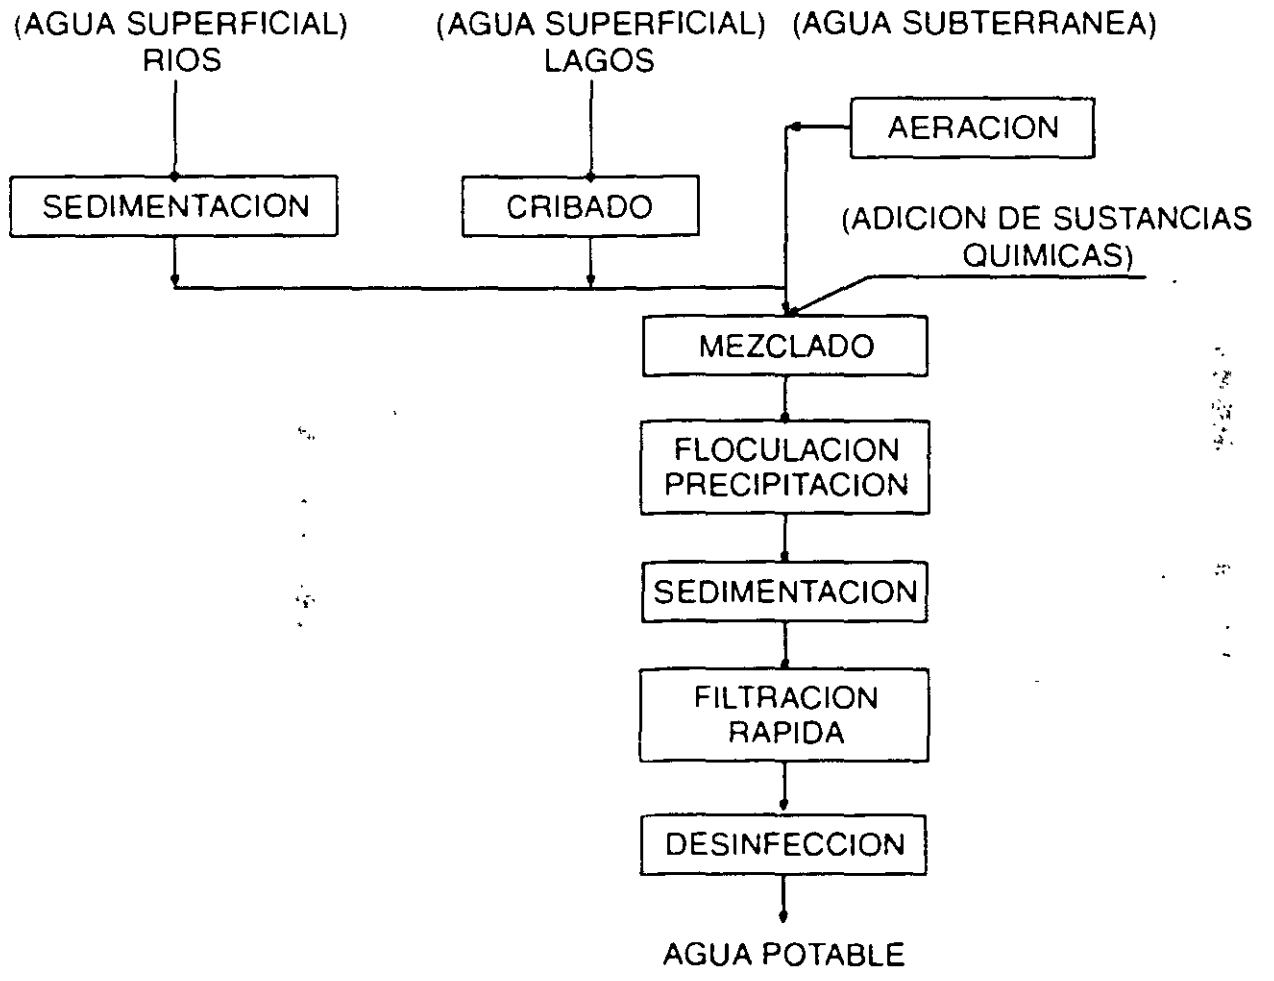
(AGUA SUPERFICIAL)
RIOS

(AGUA SUPERFICIAL)
LAGOS

(AGUA SUBTERRANEA)

AERACION

SEDIMENTACION

CRIBADO

(ADICION DE SUSTANCIAS
QUIMICAS)

MEZCLADO

FLOCULACION
PRECIPITACION

SEDIMENTACION

FILTRACION
RAPIDA

DESINFECCION

AGUA POTABLE